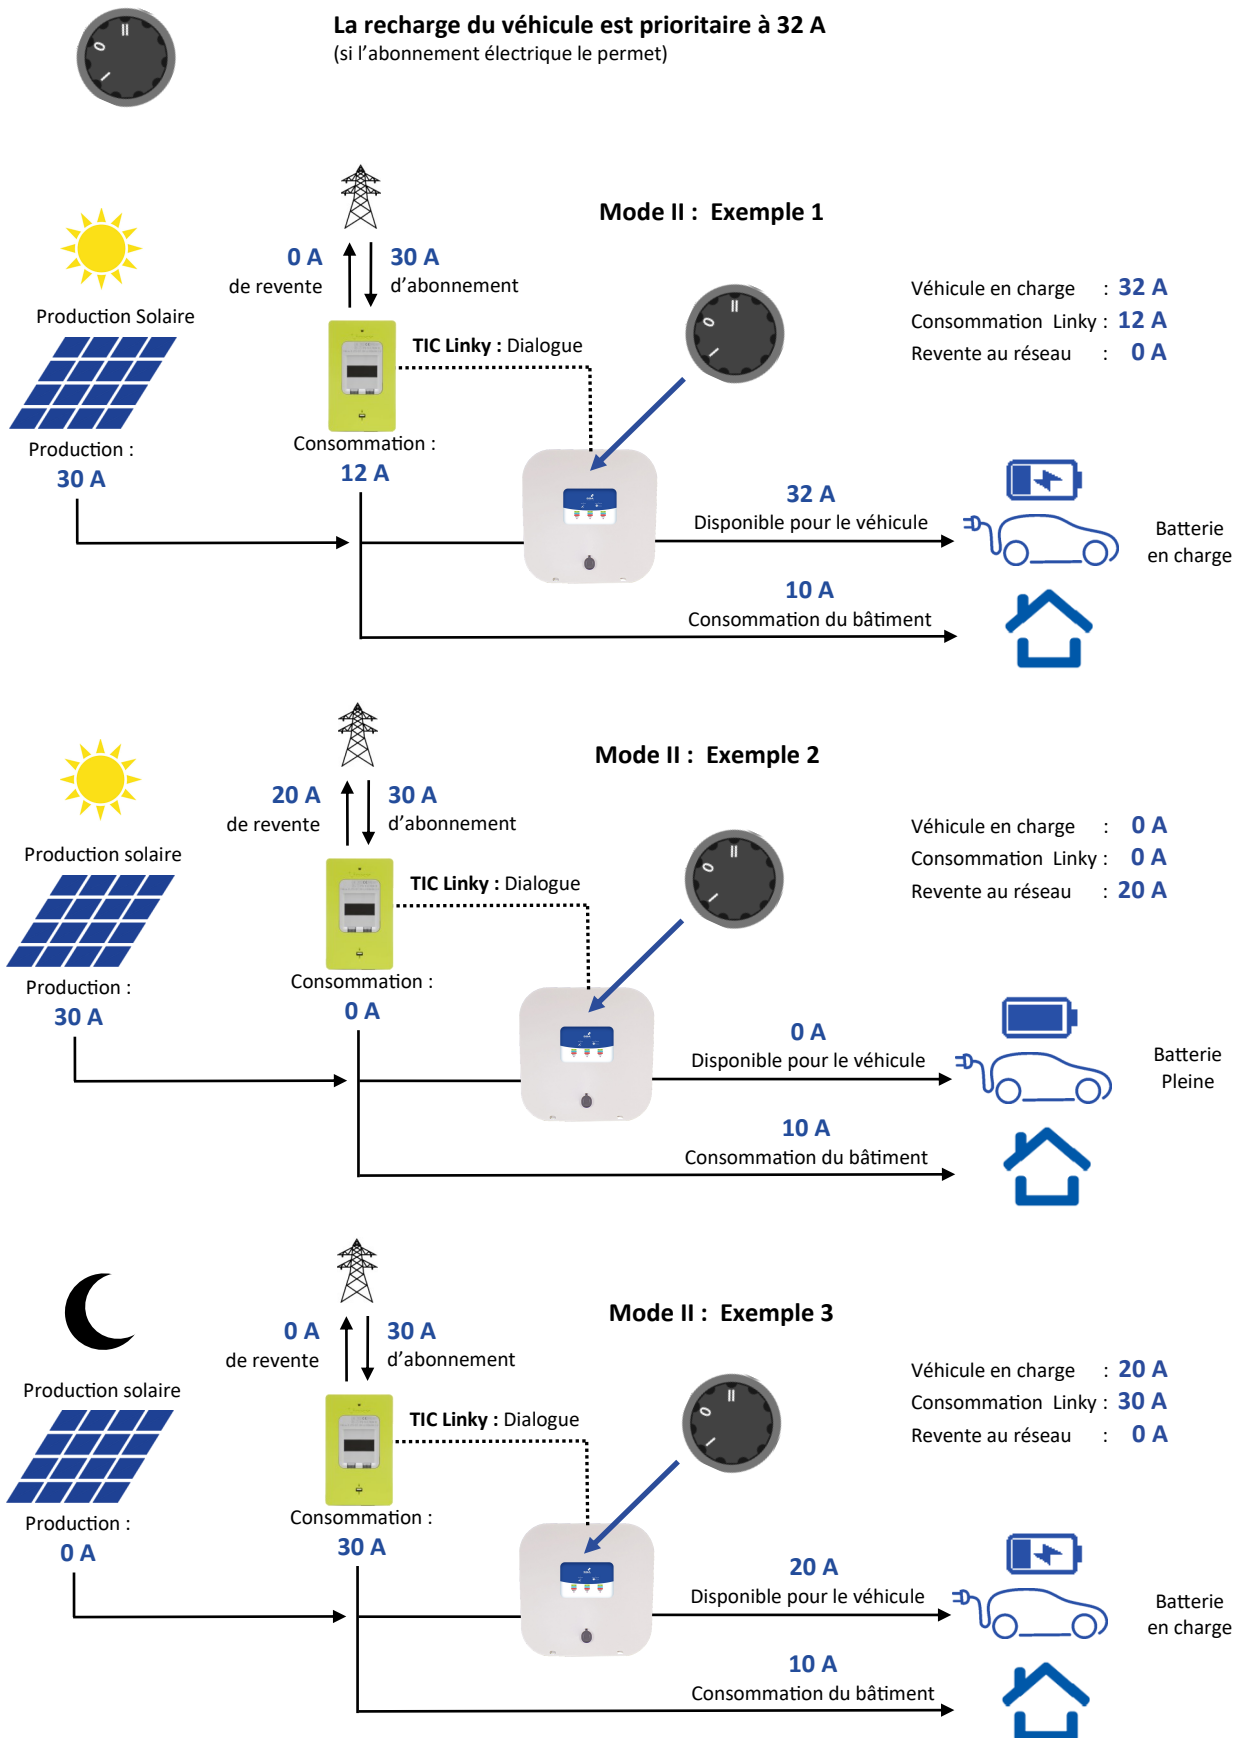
0
II
I

La recharge du véhicule est prioritaire à 32 A
(si l'abonnement électrique le permet)

Mode II : Exemple 1

Production Solaire

0 A
de revente

30 A
d'abonnement

TIC Linky : Dialogue

Véhicule en charge : 32 A
Consommation Linky : 12 A
Revente au réseau : 0 A

Production :
30 A

Consommation :
12 A

32 A
Disponible pour le véhicule

Batterie en charge

10 A
Consommation du bâtiment

Mode II : Exemple 2

Production solaire

20 A
de revente

30 A
d'abonnement

TIC Linky : Dialogue

Véhicule en charge : 0 A
Consommation Linky : 0 A
Revente au réseau : 20 A

Production :
30 A

Consommation :
0 A

0 A
Disponible pour le véhicule

Batterie Pleine

10 A
Consommation du bâtiment

Mode II : Exemple 3

Production solaire

0 A
de revente

30 A
d'abonnement

TIC Linky : Dialogue

Véhicule en charge : 20 A
Consommation Linky : 30 A
Revente au réseau : 0 A

Production :
0 A

Consommation :
30 A

20 A
Disponible pour le véhicule

Batterie en charge

10 A
Consommation du bâtiment